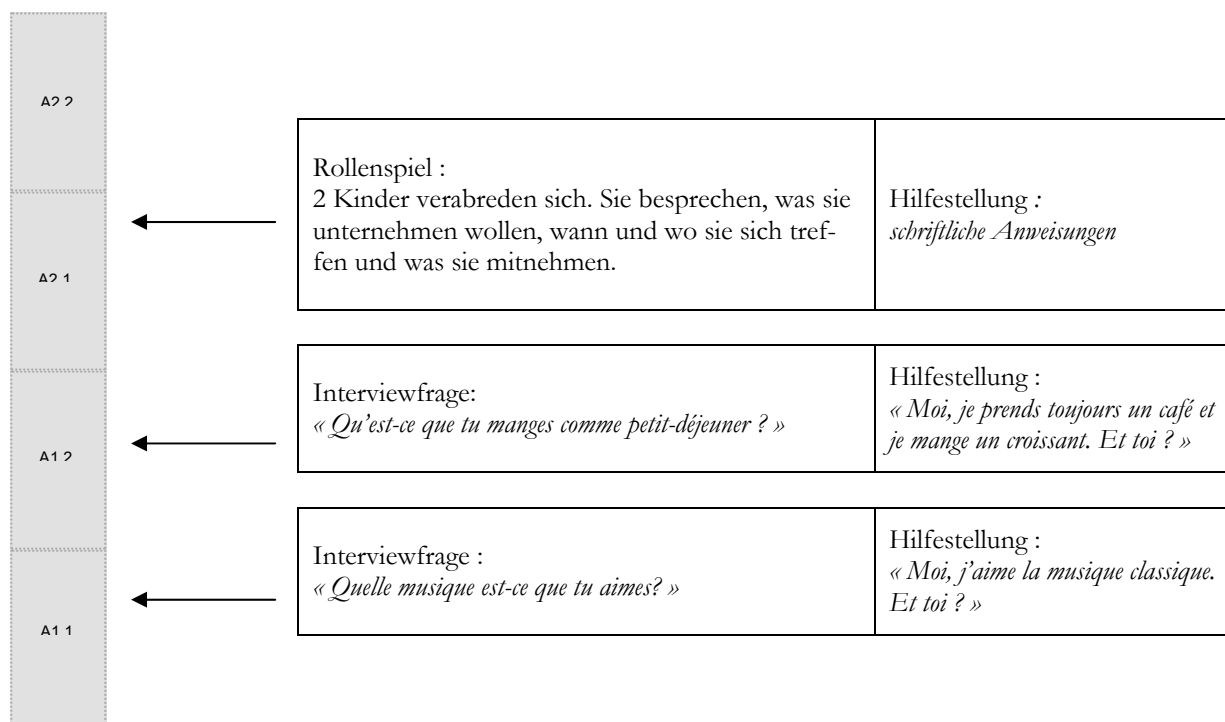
A2.2

A2.1

A1.2

A1.1

| Rollenspiel : 2 Kinder verabreden sich. Sie besprechen, was sie unternehmen wollen, wann und wo sie sich treffen und was sie mitnehmen. | Hilfestellung : *schriftliche Anweisungen* |
|---|---|

| Interviewfrage: *« Qu'est-ce que tu manges comme petit-déjeuner ? »* | Hilfestellung : *« Moi, je prends toujours un café et je mange un croissant. Et toi ? »* |
|---|---|

| Interviewfrage : *« Quelle musique est-ce que tu aimes? »* | Hilfestellung : *« Moi, j'aime la musique classique. Et toi ? »* |
|---|---|